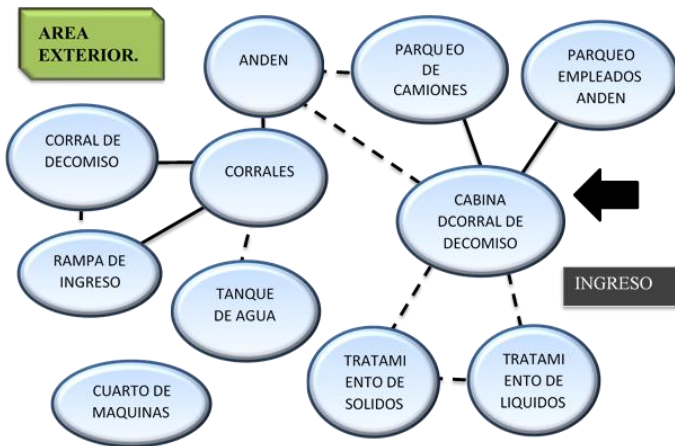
AREA EXTERIOR.

ANDEN

PARQUEO DE CAMIONES

PARQUEO EMPLEADOS ANDEN

CORRAL DE DECOMISO

CORRALES

CABINA DCORRAL DE DECOMISO

RAMPA DE INGRESO

TANQUE DE AGUA

INGRESO

CUARTO DE MAQUINAS

TRATAMIENTO DE SOLIDOS

TRATAMIENTO DE LIQUIDOS